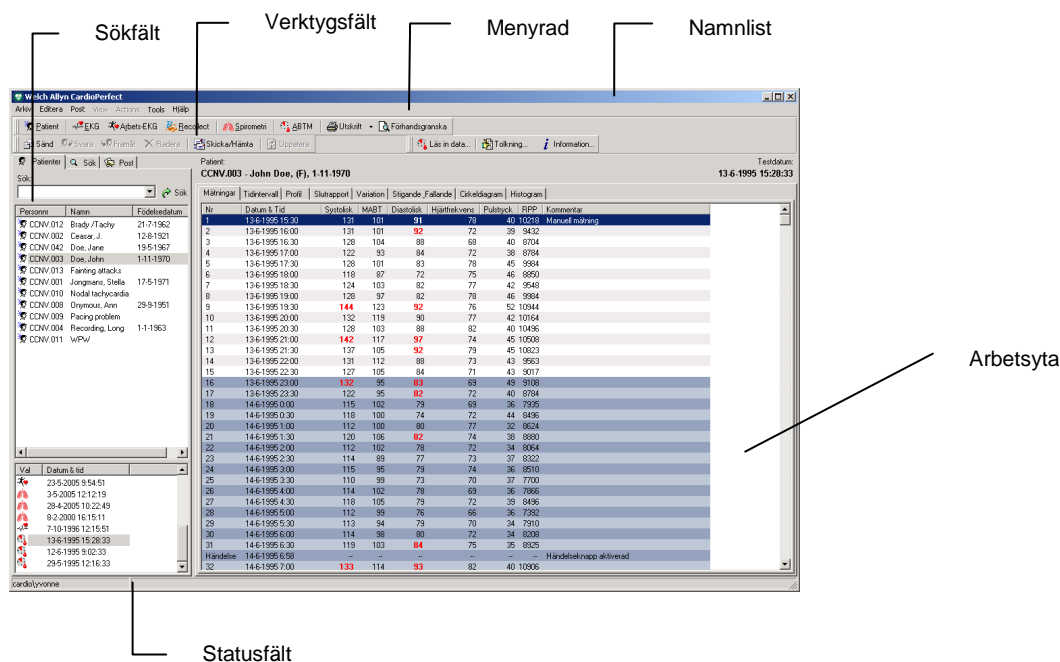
Sökfält

Verktygsfält

Menyrad

Namnlist

Welch Allyn CardioPerfect

Arkiv Editera Post View Actions Tools Hjälp

Patient EKG Arbets-EKG Recollect Spirometri ABTM Utskrift Förhandsgranska

Sänd Svara Framåt Radera Skicka/Hämta Uppdatera Läs in data... Tolkning... Information...

Patienter Sök Post

Sök:

Sök

| Personnr | Namn | Födelsedatum |
|---|---|---|
| CCNV.012 | Brady /Tachy | 21-7-1962 |
| CCNV.002 | Ceasar, J. | 12-8-1921 |
| CCNV.042 | Doe, Jane | 19-5-1967 |
| CCNV.003 | Doe, John | 1-11-1970 |
| CCNV.013 | Fainting attacks | |
| CCNV.001 | Jongmans, Stella | 17-5-1971 |
| CCNV.010 | Nodal tachycardia | |
| CCNV.008 | Onymous, Ann | 29-9-1951 |
| CCNV.009 | Pacing problem | |
| CCNV.004 | Recording, Long | 1-1-1963 |
| CCNV.011 | WPW | |

| Val | Datum & tid |
|---|---|
| | 23-5-2005 9:54:51 |
| | 3-5-2005 12:12:19 |
| | 28-4-2005 10:22:49 |
| | 8-2-2000 16:15:11 |
| | 7-10-1996 12:15:51 |
| | 13-6-1995 15:28:33 |
| | 12-6-1995 9:02:33 |
| | 29-5-1995 12:16:33 |

Patient:
CCNV.003 - John Doe, (F), 1-11-1970

Testdatum:
13-6-1995 15:28:33

Mätningar Tidintervall Profil Slutrapport Variation Stigande ,Fallande Cirkeldiagram Histogram

| Nr | Datum & Tid | Systolisk | MABT | Diastolisk | Hjärtfrekvens | Pulstryck | RPP | Kommentar |
|---|---|---|---|---|---|---|---|---|
| 1 | 13-6-1995 15:30 | 131 | 101 | 91 | 78 | 40 | 10218 | Manuell mätning |
| 2 | 13-6-1995 16:00 | 131 | 101 | 92 | 72 | 39 | 9432 | |
| 3 | 13-6-1995 16:30 | 128 | 104 | 88 | 68 | 40 | 8704 | |
| 4 | 13-6-1995 17:00 | 122 | 93 | 84 | 72 | 38 | 8784 | |
| 5 | 13-6-1995 17:30 | 128 | 101 | 83 | 78 | 45 | 9984 | |
| 6 | 13-6-1995 18:00 | 118 | 87 | 72 | 75 | 46 | 8850 | |
| 7 | 13-6-1995 18:30 | 124 | 103 | 82 | 77 | 42 | 9548 | |
| 8 | 13-6-1995 19:00 | 128 | 97 | 82 | 78 | 46 | 9984 | |
| 9 | 13-6-1995 19:30 | 144 | 123 | 92 | 76 | 52 | 10944 | |
| 10 | 13-6-1995 20:00 | 132 | 119 | 90 | 77 | 42 | 10164 | |
| 11 | 13-6-1995 20:30 | 128 | 103 | 88 | 82 | 40 | 10496 | |
| 12 | 13-6-1995 21:00 | 142 | 117 | 97 | 74 | 45 | 10508 | |
| 13 | 13-6-1995 21:30 | 137 | 105 | 92 | 79 | 45 | 10823 | |
| 14 | 13-6-1995 22:00 | 131 | 112 | 88 | 73 | 43 | 9563 | |
| 15 | 13-6-1995 22:30 | 127 | 105 | 84 | 71 | 43 | 9017 | |
| 16 | 13-6-1995 23:00 | 132 | 95 | 83 | 69 | 49 | 9108 | |
| 17 | 13-6-1995 23:30 | 122 | 95 | 82 | 72 | 40 | 8784 | |
| 18 | 14-6-1995 0:00 | 115 | 102 | 79 | 69 | 36 | 7935 | |
| 19 | 14-6-1995 0:30 | 118 | 100 | 74 | 72 | 44 | 8496 | |
| 20 | 14-6-1995 1:00 | 112 | 100 | 80 | 77 | 32 | 8624 | |
| 21 | 14-6-1995 1:30 | 120 | 106 | 82 | 74 | 38 | 8880 | |
| 22 | 14-6-1995 2:00 | 112 | 102 | 78 | 72 | 34 | 8064 | |
| 23 | 14-6-1995 2:30 | 114 | 89 | 77 | 73 | 37 | 8322 | |
| 24 | 14-6-1995 3:00 | 115 | 95 | 79 | 74 | 36 | 8510 | |
| 25 | 14-6-1995 3:30 | 110 | 99 | 73 | 70 | 37 | 7700 | |
| 26 | 14-6-1995 4:00 | 114 | 102 | 78 | 69 | 36 | 7866 | |
| 27 | 14-6-1995 4:30 | 118 | 105 | 79 | 72 | 39 | 8496 | |
| 28 | 14-6-1995 5:00 | 112 | 99 | 76 | 66 | 36 | 7392 | |
| 29 | 14-6-1995 5:30 | 113 | 94 | 79 | 70 | 34 | 7910 | |
| 30 | 14-6-1995 6:00 | 114 | 98 | 80 | 72 | 34 | 8208 | |
| 31 | 14-6-1995 6:30 | 119 | 103 | 84 | 75 | 35 | 8925 | |
| Händelse | 14-6-1995 6:58 | -- | -- | -- | -- | -- | -- | Händelseknapp aktiverad |
| 32 | 14-6-1995 7:00 | 133 | 114 | 93 | 82 | 40 | 10906 | |

cardio\yvonne

Arbetsyta

Statusfält